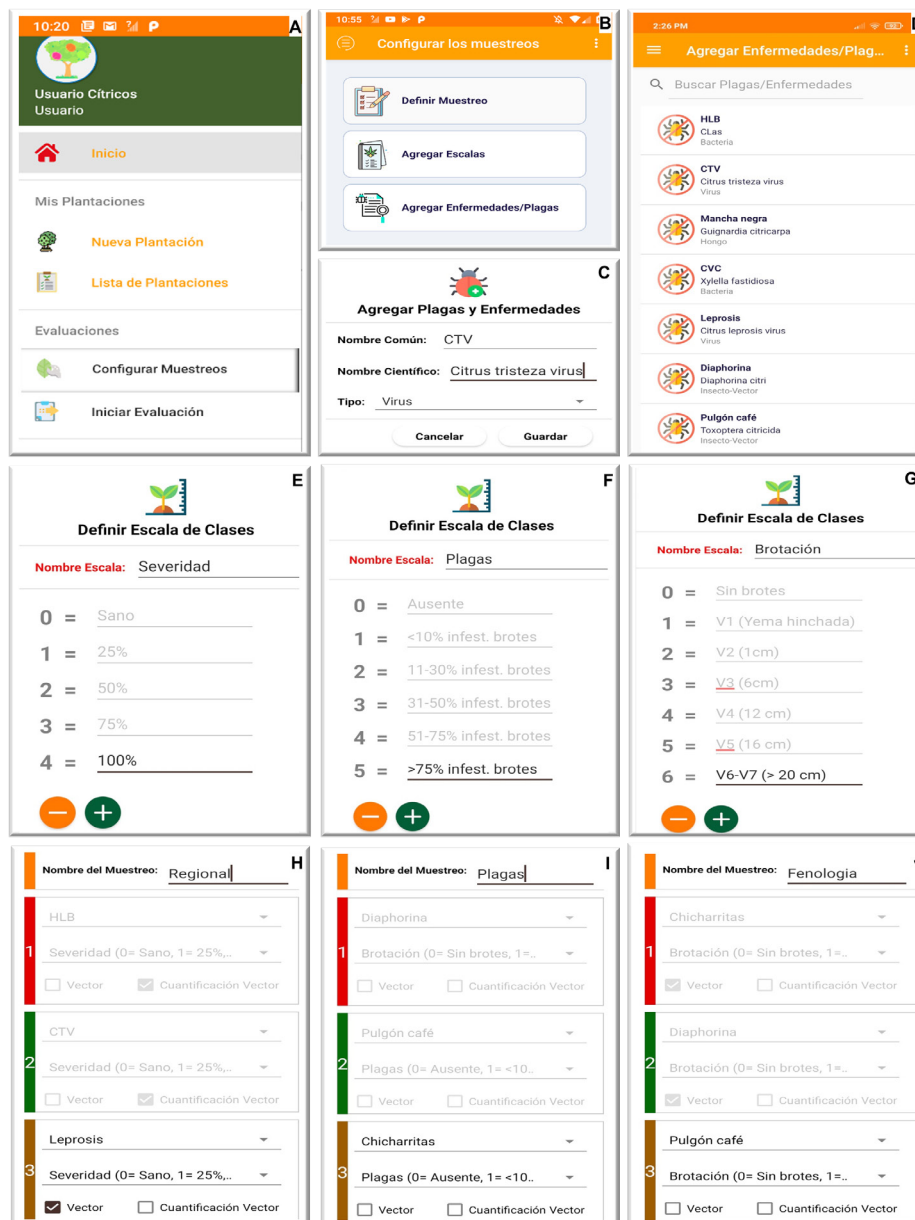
10:20

A

Usuario Cítricos
Usuario

Inicio

Mis Plantaciones

Nueva Plantación

Lista de Plantaciones

Evaluaciones

Configurar Muestreos

Iniciar Evaluación

10:55

B

Configurar los muestreos

Definir Muestreo

Agregar Escalas

Agregar Enfermedades/Plagas

C

Agregar Plagas y Enfermedades

Nombre Común: CTV

Nombre Científico: Citrus tristeza virus

Tipo: Virus

Cancelar

Guardar

2:26 PM

D

Agregar Enfermedades/Plag...

Buscar Plagas/Enfermedades

HLB
CLas
Bacteria

CTV
Citrus tristeza virus
Virus

Mancha negra
Guignardia citricarpa
Hongo

CVC
Xylella fastidiosa
Bacteria

Leprosis
Citrus leprosis virus
Virus

Diaphorina
Diaphorina citri
Insecto-Vector

Pulgón café
Toxoptera citricida
Insecto-Vector

E

Definir Escala de Clases

Nombre Escala: Severidad

0 = Sano
1 = 25%
2 = 50%
3 = 75%
4 = 100%

F

Definir Escala de Clases

Nombre Escala: Plagas

0 = Ausente
1 = <10% infest. brotes
2 = 11-30% infest. brotes
3 = 31-50% infest. brotes
4 = 51-75% infest. brotes
5 = >75% infest. brotes

G

Definir Escala de Clases

Nombre Escala: Brotación

0 = Sin brotes
1 = V1 (Yema hinchada)
2 = V2 (1cm)
3 = V3 (6cm)
4 = V4 (12 cm)
5 = V5 (16 cm)
6 = V6-V7 (> 20 cm)

H

Nombre del Muestreo: Regional

HLB
1 Severidad (0= Sano, 1= 25%,...
Vector Cuantificación Vector

CTV
2 Severidad (0= Sano, 1= 25%,...
Vector Cuantificación Vector

Leprosis
3 Severidad (0= Sano, 1= 25%,...
Vector Cuantificación Vector

I

Nombre del Muestreo: Plagas

Diaphorina
1 Brotación (0= Sin brotes, 1=..
Vector Cuantificación Vector

Pulgón café
2 Plagas (0= Ausente, 1= <10..
Vector Cuantificación Vector

Chicharritas
3 Plagas (0= Ausente, 1= <10..
Vector Cuantificación Vector

Nombre del Muestreo: Fenologia

Chicharritas
1 Brotación (0= Sin brotes, 1=..
Vector Cuantificación Vector

Diaphorina
2 Brotación (0= Sin brotes, 1=..
Vector Cuantificación Vector

Pulgón café
3 Brotación (0= Sin brotes, 1=..
Vector Cuantificación Vector